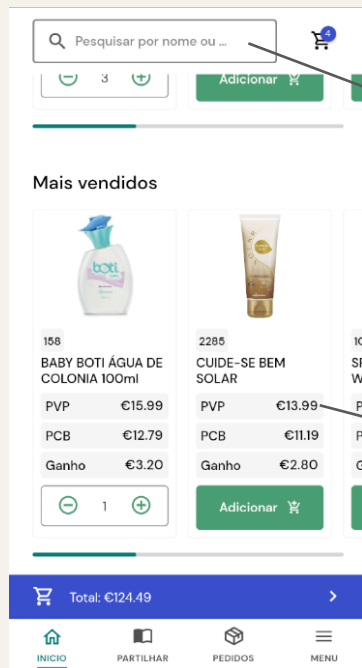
Pesquisar por nome ou ...

4

3

Adicionar

Mais vendidos

boti

158

BABY BOTI ÁGUA DE COLONIA 100ml

| PVP | €15.99 |
|---|---|
| PCB | €12.79 |
| Ganho | €3.20 |

1

2285

CUIDE-SE BEM SOLAR

| PVP | €13.99 |
|---|---|
| PCB | €11.19 |
| Ganho | €2.80 |

Adicionar

Total: €124.49

INICIO PARTILHAR PEDIDOS MENU